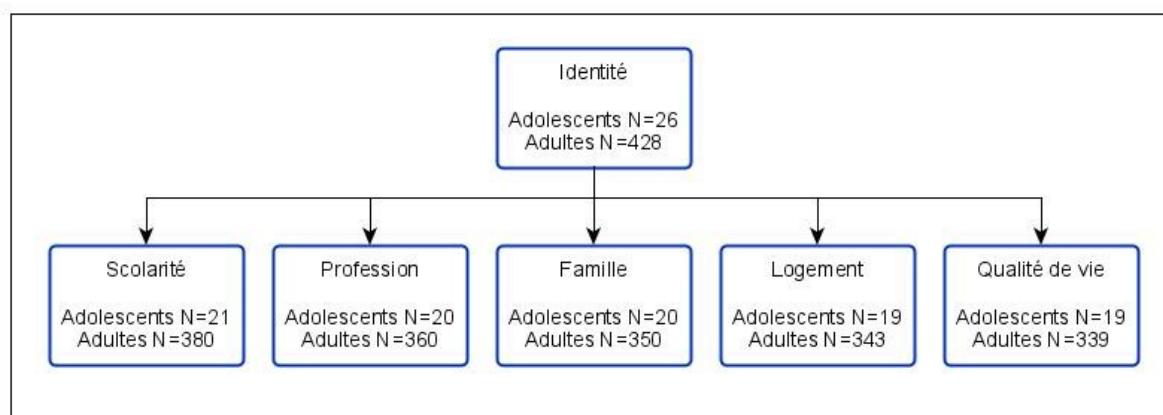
Identité

Adolescents N=26
Adultes N=428

Scolarité

Adolescents N=21
Adultes N=380

Profession

Adolescents N=20
Adultes N=360

Famille

Adolescents N=20
Adultes N=350

Logement

Adolescents N=19
Adultes N=343

Qualité de vie

Adolescents N=19
Adultes N=339